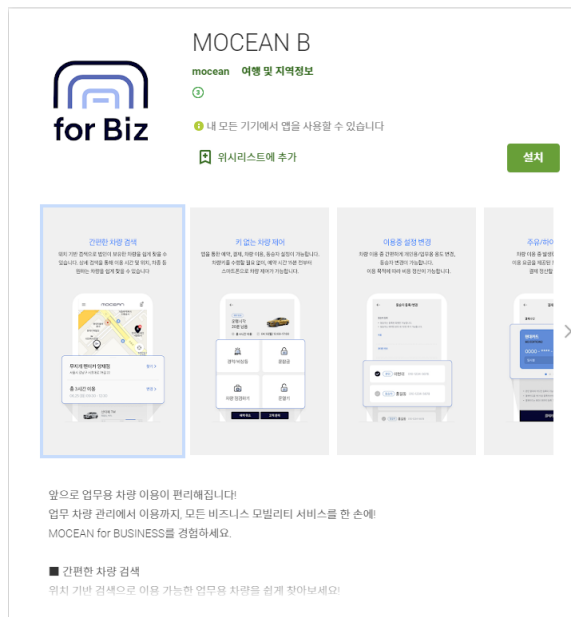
MOCEAN B

mocean 여행 및 지역정보

③

for Biz

내 모든 기기에서 앱을 사용할 수 있습니다

위시리스트에 추가

설치

간편한 차량 검색

키 없는 차량 제어

이용중 설정 변경

주유/하이

앞으로 업무용 차량 이용이 편리해집니다!
업무 차량 관리에서 이용까지, 모든 비즈니스 모빌리티 서비스를 한 손에!
MOCEAN for BUSINESS를 경험하세요.

■ 간편한 차량 검색
위치 기반 검색으로 이용 가능한 업무용 차량을 쉽게 찾아보세요!